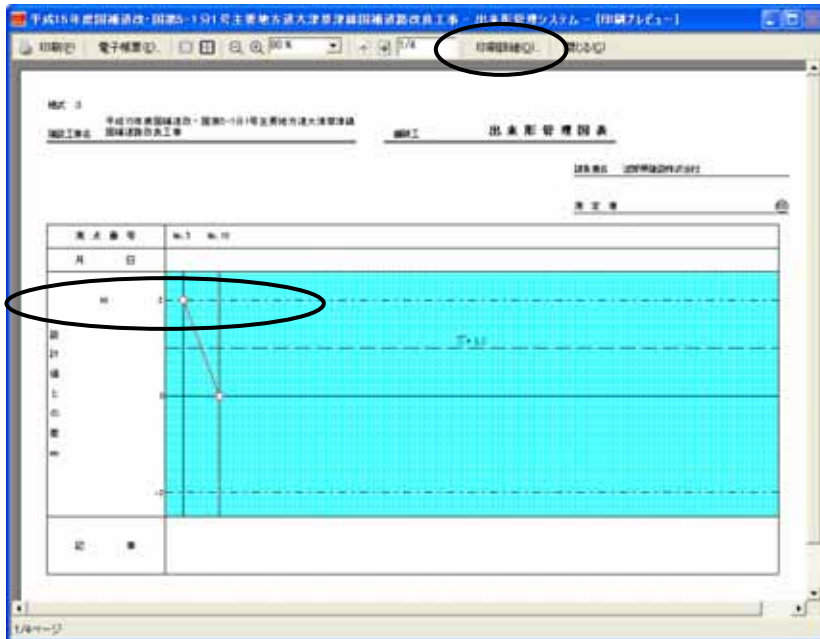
平成15年度国補道改・国道5-1の1号主要地方道大津京津線国補道路改良工事 - 出来形管理システム - [印刷プレビュー]

印刷(P)　電子帳票(D)　80 %　1/4　印刷詳細(Q)...　閉じる(C)

様式 3

工事名 平成15年度国補道改・国道5-1の1号主要地方道大津京津線国補道路改良工事

種別工

出 来 形 管 理 図 表

請負者名 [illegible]株式会社

測 定 者 ㊞

| 測 点 番 号 | No.1 No.10 |
|---|---|
| 月 日 | |
| H | |
| 設計値との差 mm | |
| 記 事 | |

2
0
-2
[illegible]

1/4ページ